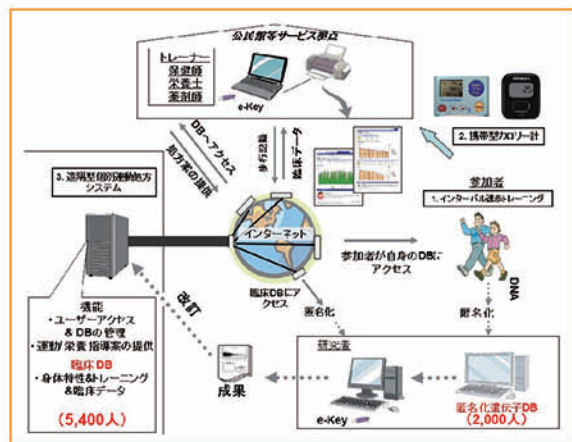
公民館等サービス拠点

トレーナー
保健師
栄養士
薬剤師

e-Key

2. 携帯型カロリー計

DBへアクセス
処方案の提供
歩行記録
臨床データ

3. 遠隔型個別運動処方システム

参加者
1. インターバル速歩トレーニング

インターネット

参加者が自身のDBにアクセス

DNA

臨床DBにアクセス

匿名化

匿名化

機能
・ユーザーアクセス & DBの管理
・運動/栄養 指導案の提供
臨床DB
・身体特性&トレーニング &臨床データ
(5,400人)

改訂

成果

研究者

e-Key

匿名化遺伝子DB
(2,000人)